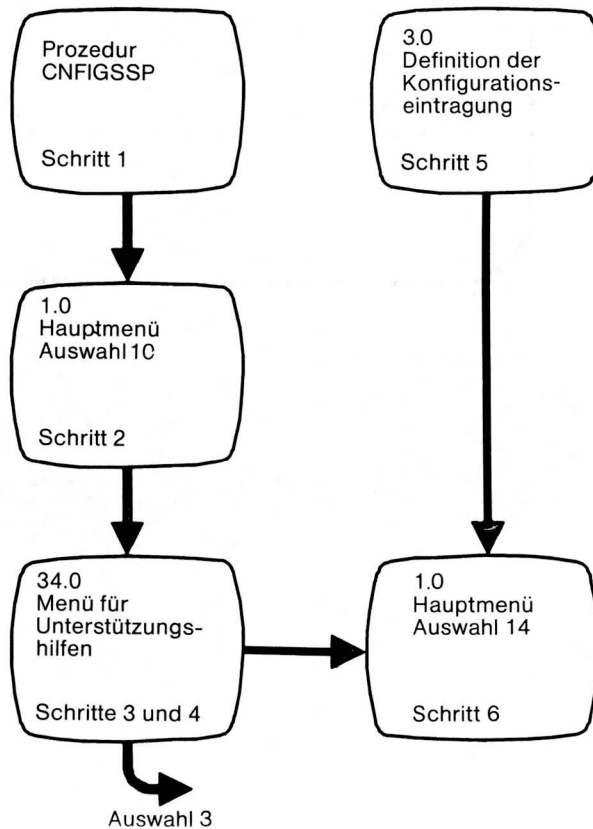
Prozedur
CNFIGSSP

Schritt 1

1.0
Hauptmenü
Auswahl 10

Schritt 2

34.0
Menü für
Unterstützungshilfen

Schritte 3 und 4

Auswahl 3

3.0
Definition der
Konfigurationseintragung

Schritt 5

1.0
Hauptmenü
Auswahl 14

Schritt 6